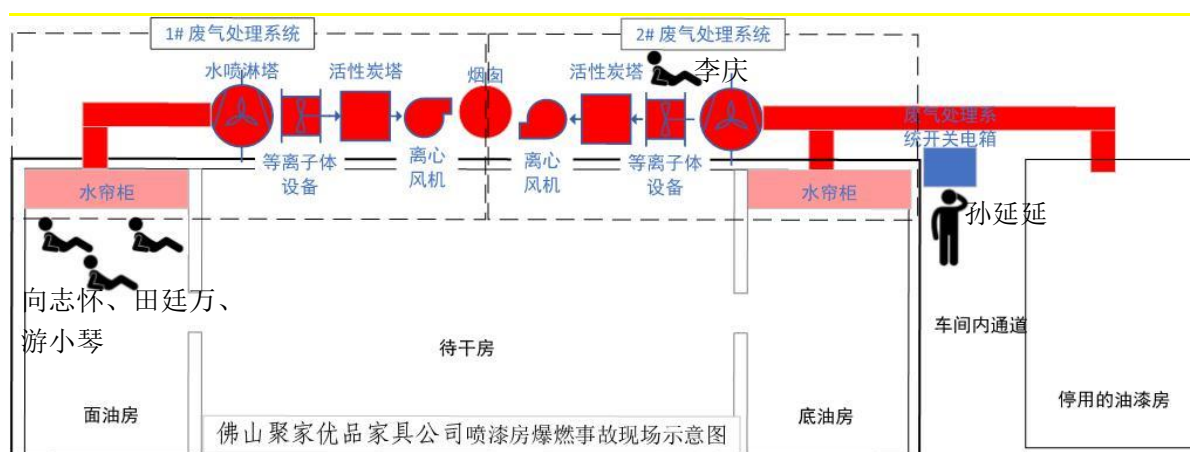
1# 废气处理系统

2# 废气处理系统

水喷淋塔

活性炭塔

烟囱

活性炭塔

李庆

废气处理系统开关电箱

等离子体设备

离心风机

离心风机

等离子体设备

水帘柜

水帘柜

孙延延

向志怀、田廷万、游小琴

车间内通道

待干房

面油房

佛山聚家优品家具公司喷漆房爆燃事故现场示意图

底油房

停用的油漆房